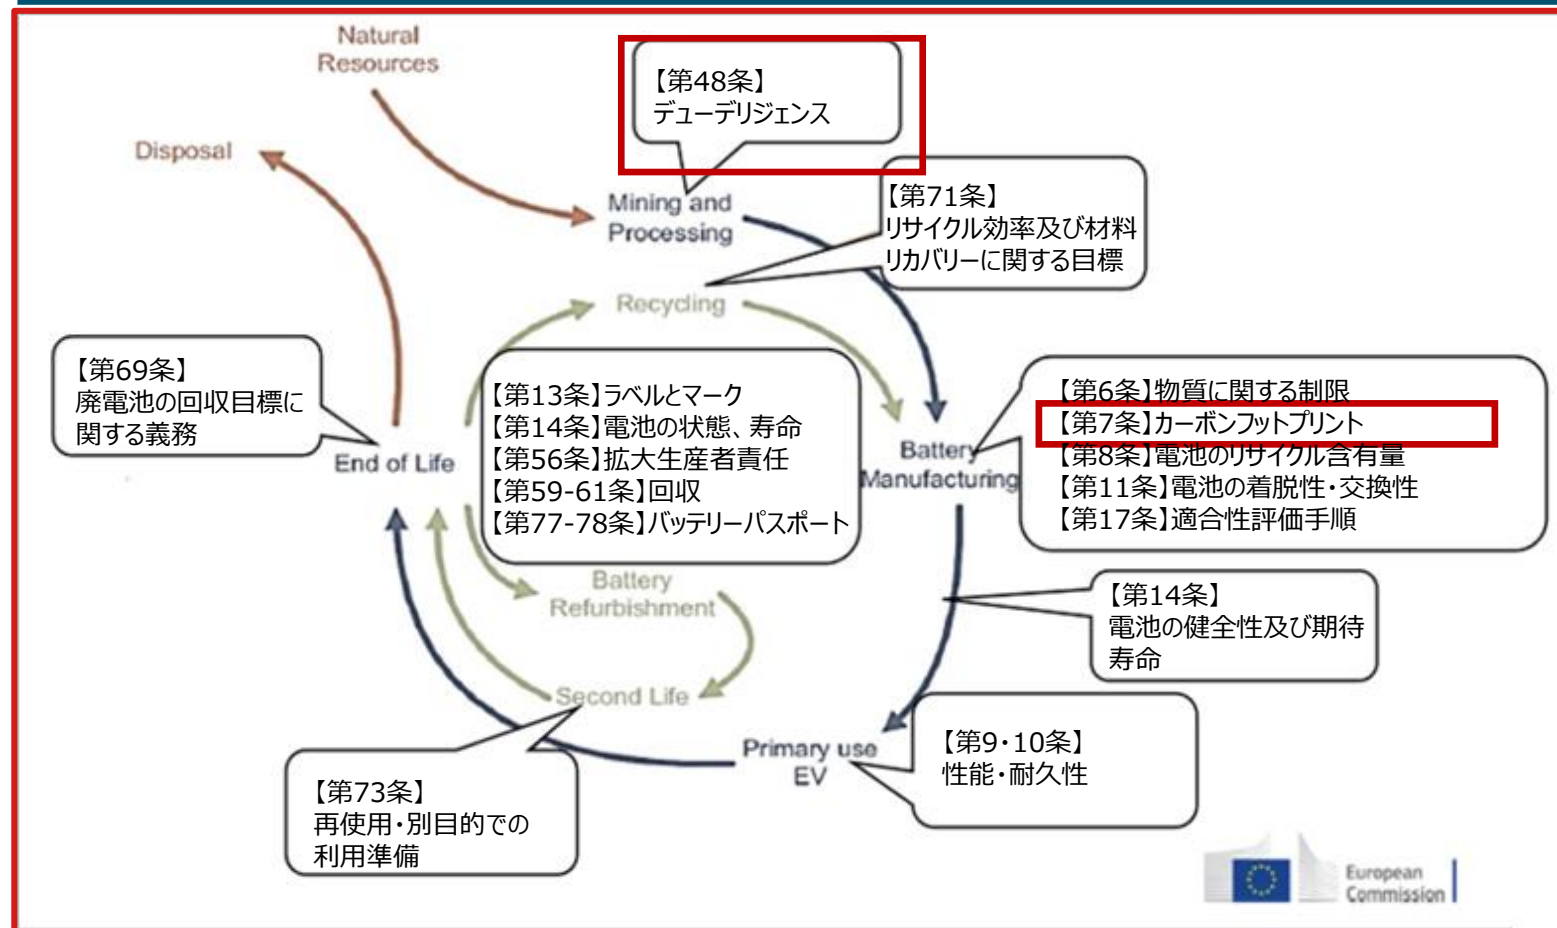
Natural Resources

Disposal

【第48条】
デューデリジェンス

Mining and Processing

【第71条】
リサイクル効率及び材料リカバリーに関する目標

Recycling

【第69条】
廃電池の回収目標に関する義務

【第13条】ラベルとマーク
【第14条】電池の状態、寿命
【第56条】拡大生産者責任
【第59-61条】回収
【第77-78条】バッテリーパスポート

【第6条】物質に関する制限
【第7条】カーボンフットプリント
【第8条】電池のリサイクル含有量
【第11条】電池の着脱性・交換性
【第17条】適合性評価手順

Battery Manufacturing

End of Life

Battery Refurbishment

【第14条】
電池の健全性及び期待寿命

Second Life

Primary use EV

【第9・10条】
性能・耐久性

【第73条】
再使用・別目的での利用準備

European Commission